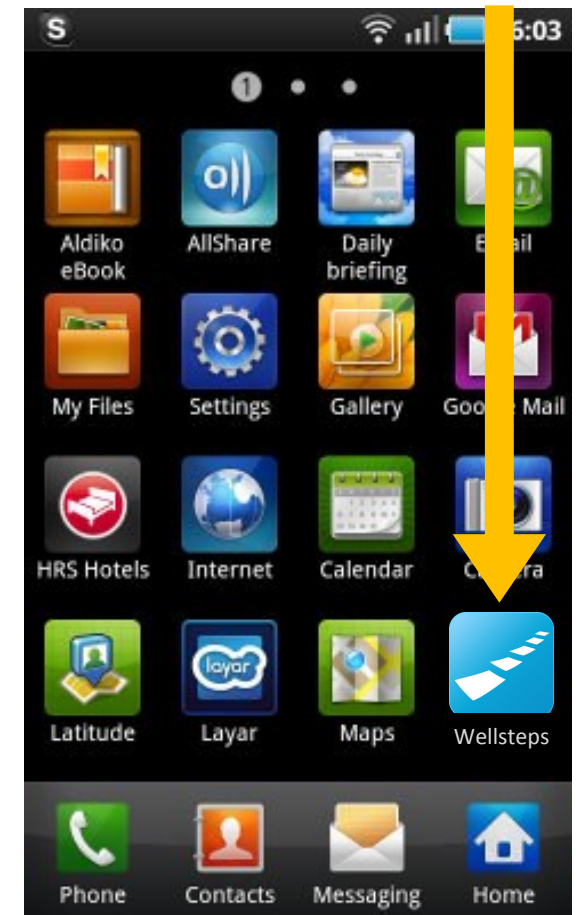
S

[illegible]6:03

1

Aldiko eBook

AllShare

Daily briefing

E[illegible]il

My Files

Settings

Gallery

Goo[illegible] Mail

HRS Hotels

Internet

Calendar

C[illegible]ra

Latitude

layar

Layar

Maps

Wellsteps

Phone

Contacts

Messaging

Home